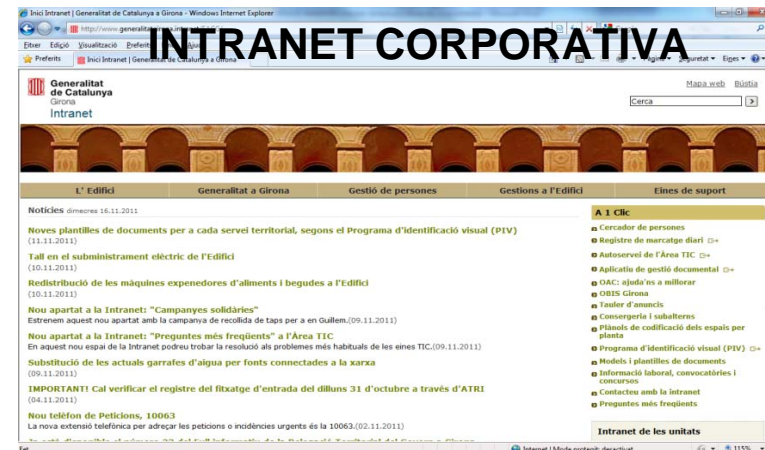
Inici Intranet | Generalitat de Catalunya a Girona - Windows Internet Explorer

http://www.generalitat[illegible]

Fitxer Edició Visualització Preferit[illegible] Ajud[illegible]

INTRANET CORPORATIVA

Preferits Inici Intranet | Generalitat de Catalunya a Girona

Pàgina Seguretat Eines

Generalitat de Catalunya
Girona
Intranet

Mapa web Bústia

Cerca

L' Edifici | Generalitat a Girona | Gestió de persones | Gestions a l'Edifici | Eines de suport

Notícies dimecres 16.11.2011

Noves plantilles de documents per a cada servei territorial, segons el Programa d'identificació visual (PIV)
(11.11.2011)

Tall en el subministrament elèctric de l'Edifici
(10.11.2011)

Redistribució de les màquines expenedores d'aliments i begudes a l'Edifici
(10.11.2011)

Nou apartat a la Intranet: "Campanyes solidàries"
Estrenem aquest nou apartat amb la campanya de recollida de taps per a en Guillem.(09.11.2011)

Nou apartat a la Intranet: "Preguntes més freqüents" a l'Àrea TIC
En aquest nou espai de la Intranet podreu trobar la resolució als problemes més habituals de les eines TIC.(09.11.2011)

Substitució de les actuals garrafes d'aigua per fonts connectades a la xarxa
(09.11.2011)

IMPORTANT! Cal verificar el registre del fitxatge d'entrada del dilluns 31 d'octubre a través d'ATRI
(04.11.2011)

Nou telèfon de Peticions, 10063
La nova extensió telefònica per adreçar les peticions o incidències urgents és la 10063.(02.11.2011)

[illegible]

A 1 Clic
Cercador de persones
Registre de marcatge diari
Autoservei de l'Àrea TIC
Aplicatiu de gestió documental
OAC: ajuda'ns a millorar
OBIS Girona
Tauler d'anuncis
Consergeria i subalterns
Plànols de codificació dels espais per planta
Programa d'identificació visual (PIV)
Models i plantilles de documents
Informació laboral, convocatòries i concursos
Contacteu amb la intranet
Preguntes més freqüents

Intranet de les unitats

Fet
Internet | Mode protegit: desactivat
115%